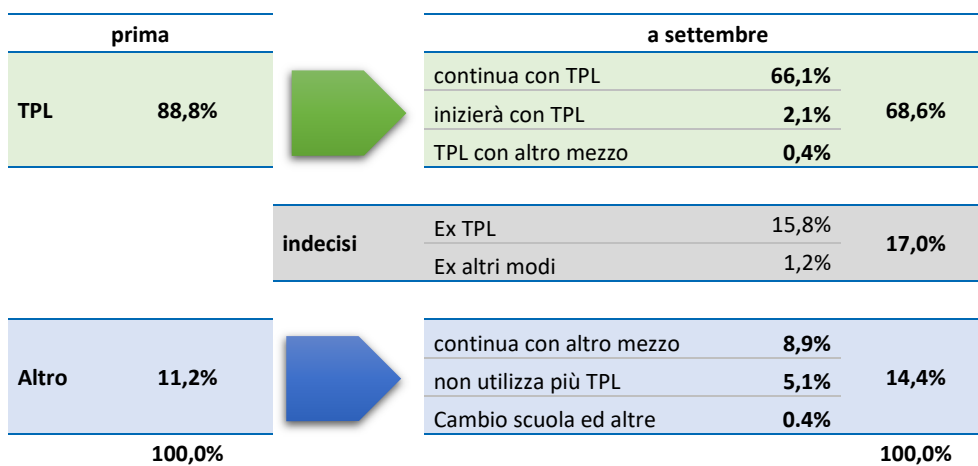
| prima | | | a settembre | | |
|---|---|---|---|---|---|
| **TPL** | **88,8%** | | continua con TPL | **66,1%** | **68,6%** |
| | | | inizierà con TPL | **2,1%** | |
| | | | TPL con altro mezzo | **0,4%** | |
| | | **indecisi** | Ex TPL | 15,8% | **17,0%** |
| | | | Ex altri modi | 1,2% | |
| **Altro** | **11,2%** | | continua con altro mezzo | **8,9%** | **14,4%** |
| | | | non utilizza più TPL | **5,1%** | |
| | | | Cambio scuola ed altre | **0.4%** | |
| | **100,0%** | | | | **100,0%** |